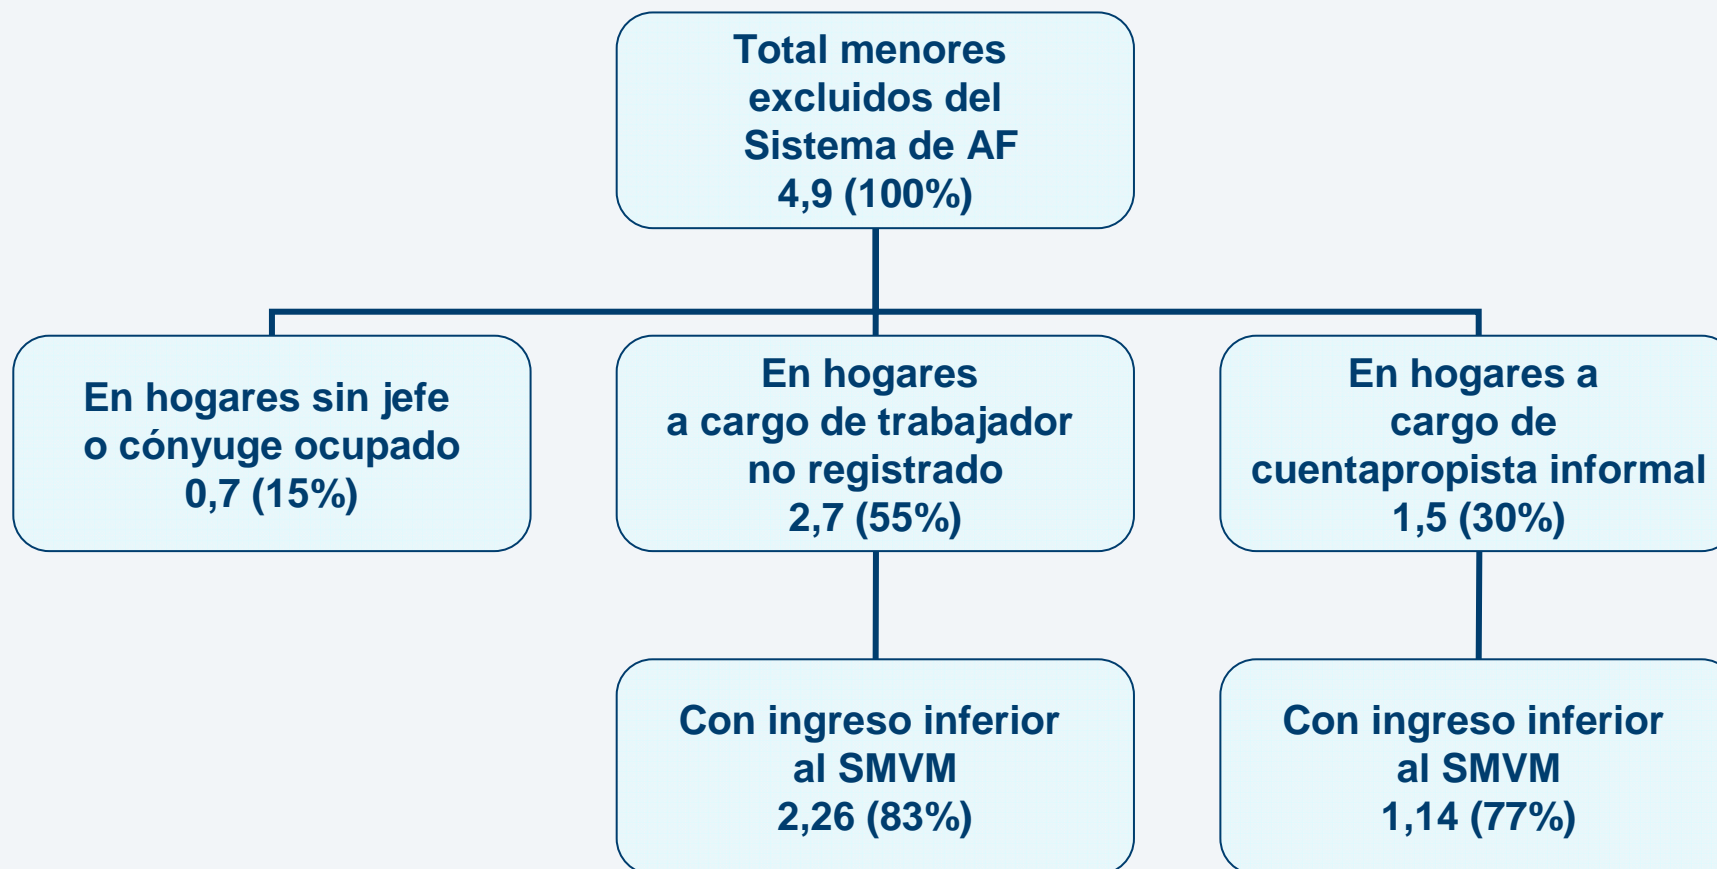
Total menores excluidos del Sistema de AF
4,9 (100%)

En hogares sin jefe o cónyuge ocupado
0,7 (15%)

En hogares a cargo de trabajador no registrado
2,7 (55%)

En hogares a cargo de cuentapropista informal
1,5 (30%)

Con ingreso inferior al SMVM
2,26 (83%)

Con ingreso inferior al SMVM
1,14 (77%)